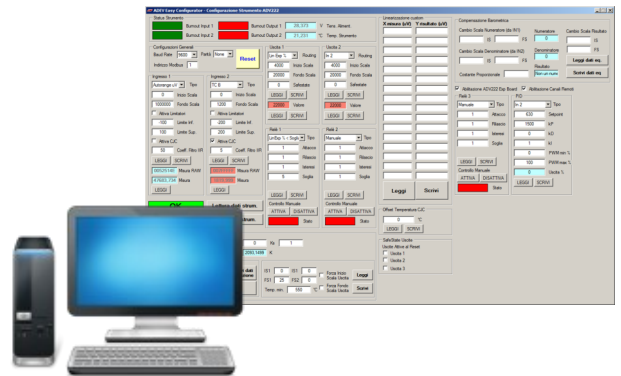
ADEV Easy Configurator - Configurazione Strumento ADV222

Status Strumento
Burnout Input 1
Burnout Input 2
Burnout Output 1
Burnout Output 2
28,375
25,231
Temp. Ambient.
Temp. Strumento

Configurazioni Generali
Baud Rate 9600
Parità None
Indirizzo Modbus 1
Reset

Ingresso 1
Autorange uV
Tipo
0 Inizio Scala
100000 Fondo Scala
Attiva Limitatori
-100 Limite Inf.
100 Limite Sup.
Attiva CJC
10 Coeff. filtro VR
LEGGI SCRIVI
Misura RAW
Misura
LEGGI

Ingresso 2
TC K
Tipo
0 Inizio Scala
1200 Fondo Scala
Attiva Limitatori
-200 Limite Inf.
200 Limite Sup.
Attiva CJC
0 Coeff. filtro VR
LEGGI SCRIVI
Misura RAW
Misura
LEGGI

Uscita 1
0 to 10V
Routing
4000 Inizio Scala
20000 Fondo Scala
0 Saturatore
LEGGI SCRIVI
20000 Valore
LEGGI SCRIVI

Uscita 2
In 2
Routing
4000 Inizio Scala
20000 Fondo Scala
0 Saturatore
LEGGI SCRIVI
20000 Valore
LEGGI SCRIVI

Relè 1
Tipo
1 Attacco
1 Rilascio
1 Isteresi
0 Soglia
LEGGI SCRIVI

Relè 2
Manuale
Tipo
1 Attacco
1 Rilascio
1 Isteresi
1 Soglia
LEGGI SCRIVI

Controllo Manuale
ATTIVA DISATTIVA
Stato

Controllo Manuale
ATTIVA DISATTIVA
Stato

Linearizzazione custom
X misura (uV)
Y risultato (uV)
Leggi
Scrivi

Offset Temperature CJC
0 °C
LEGGI SCRIVI

Safe/State Uscite
Uscite Attive al Reset
Uscita 1
Uscita 2
Uscita 3

Compensazione Barometrica
Campo Scala Numeratore (da IN1)
0 FS
Campo Scala Denominatore (da IN2)
0 FS
Costante Proporzionale
Numeratore
0
Denominatore
0
Risultato
Non un num
Campo Scala Risultato
0 FS
Leggi dati eq.
Scrivi dati eq.

Abilitazione ADV222 Exp Board
Abilitazione Canali Remoti
Relè 3
Manuale
Tipo
1 Attacco
1 Rilascio
1 Isteresi
1 Soglia
LEGGI SCRIVI
Controllo Manuale
ATTIVA DISATTIVA
Stato

PID
In 2
Tipo
630 Setpoint
1500 KP
0 KI
0 KI
0 PWM min %
100 PWM max %
0 Uscita %
LEGGI SCRIVI

OK
Settaggi strum.
0
Kb 1
2060,1489
ID1 0
ID3 0
FS1 25
FS2 0
Temp. min 100
Forza Inizio Scala Uscita
Forza fondo Scala Uscita
Leggi
Scrivi